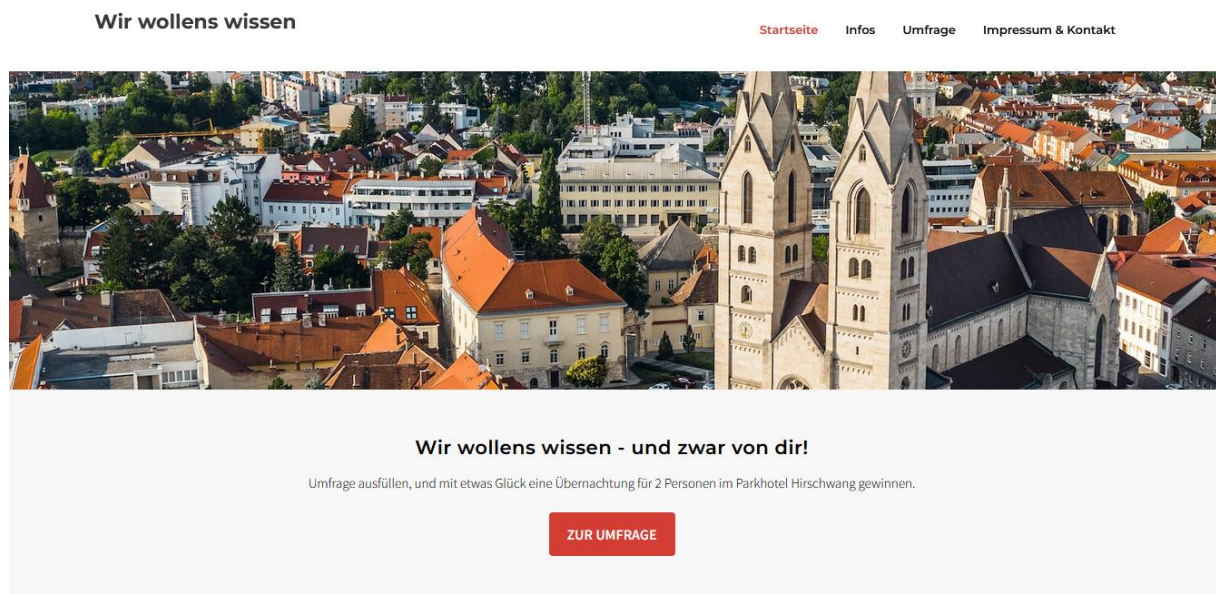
Wir wollens wissen

Startseite Infos Umfrage Impressum & Kontakt

Wir wollens wissen - und zwar von dir!

Umfrage ausfüllen, und mit etwas Glück eine Übernachtung für 2 Personen im Parkhotel Hirschwang gewinnen.

ZUR UMFRAGE